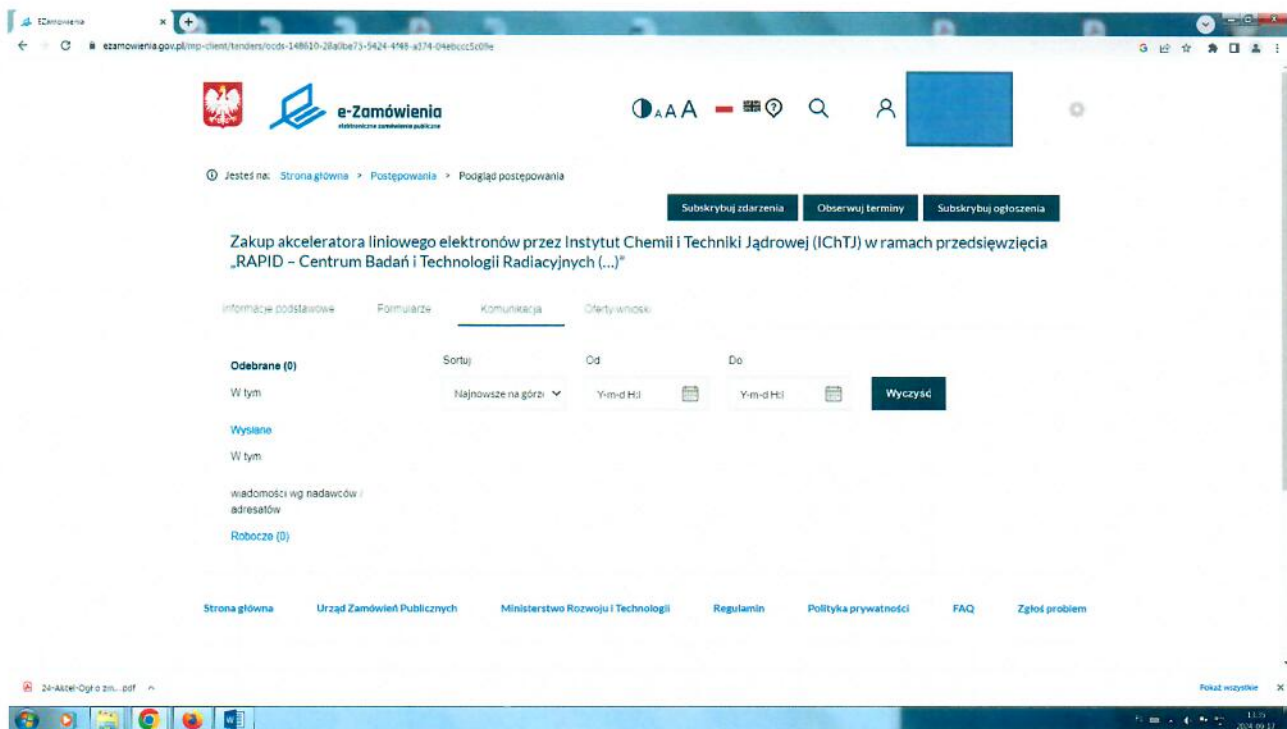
EZamowienia ×

ezamowienia.gov.pl/mp-client/tenders/ocds-148610-28a0be73-5424-4f48-a374-04ebccc5c09e

e-Zamówienia
elektroniczne zamówienia publiczne

AAA

Jesteś na: Strona główna > Postępowania > Podgląd postępowania

Subskrybuj zdarzenia | Obserwuj terminy | Subskrybuj ogłoszenia

Zakup akceleratora liniowego elektronów przez Instytut Chemii i Techniki Jądrowej (IChTJ) w ramach przedsięwzięcia „RAPID – Centrum Badań i Technologii Radiacyjnych (...)"

Informacje podstawowe | Formularze | Komunikacja | Oferty/wnioski

Odebrane (0)

W tym

Wysłane

W tym

wiadomości wg nadawców / adresatów

Robocze (0)

Sortuj
Najnowsze na górze

Od
Y-m-d H:i

Do
Y-m-d H:i

Wyczyść

Strona główna | Urząd Zamówień Publicznych | Ministerstwo Rozwoju i Technologii | Regulamin | Polityka prywatności | FAQ | Zgłoś problem

24-Akcel-Ogł o zm....pdf

Pokaż wszystkie

11:35
2024-09-17